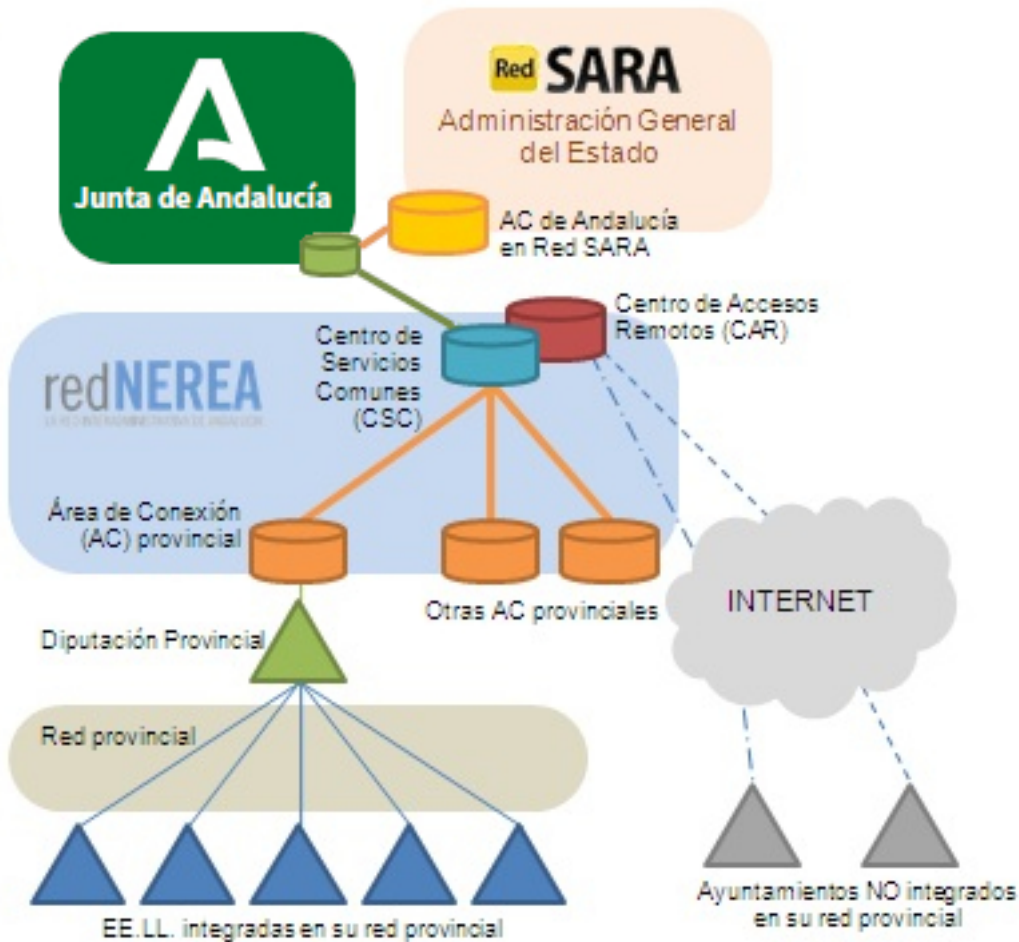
Junta de Andalucía

Red SARA
Administración General del Estado

AC de Andalucía en Red SARA

Centro de Accesos Remotos (CAR)

Centro de Servicios Comunes (CSC)

redNEREA
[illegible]

Área de Conexión (AC) provincial

Otras AC provinciales

INTERNET

Diputación Provincial

Red provincial

EE.LL. integradas en su red provincial

Ayuntamientos NO integrados en su red provincial